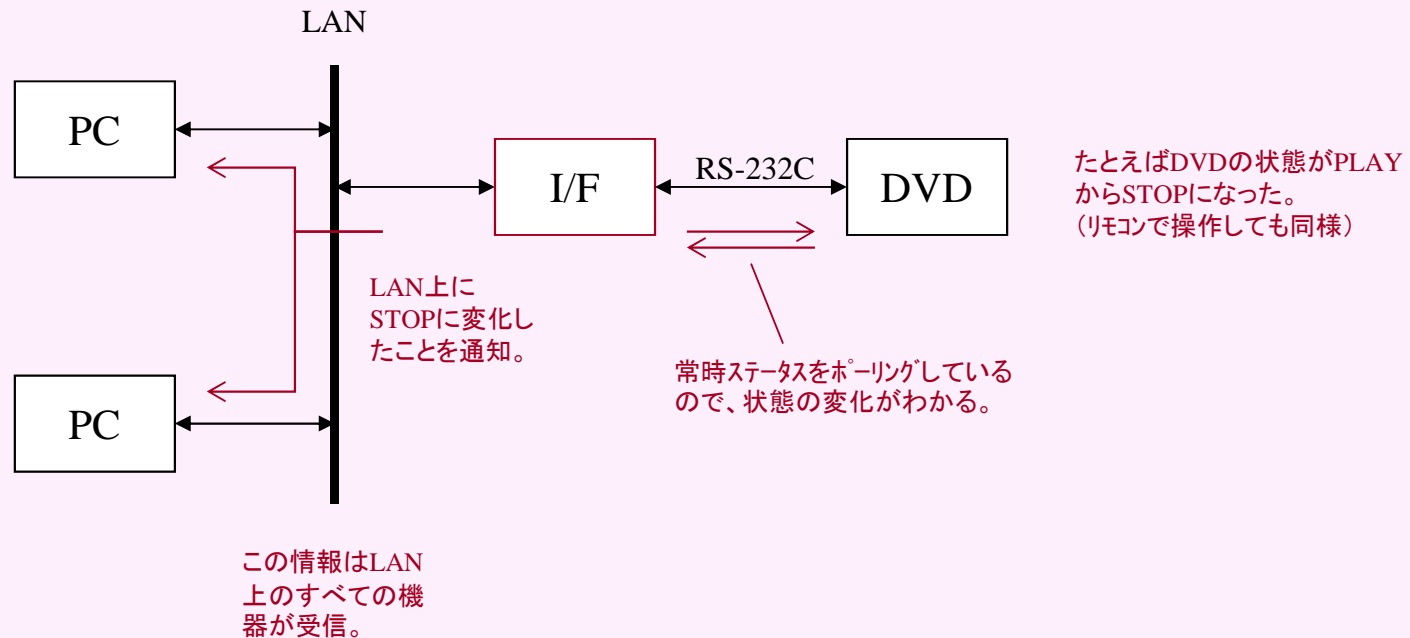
LAN

PC

PC

I/F

RS-232C

DVD

たとえばDVDの状態がPLAYからSTOPになった。
（リモコンで操作しても同様）

LAN上にSTOPに変化したことを通知。

常時ステータスをポーリングしているので、状態の変化がわかる。

この情報はLAN上のすべての機器が受信。